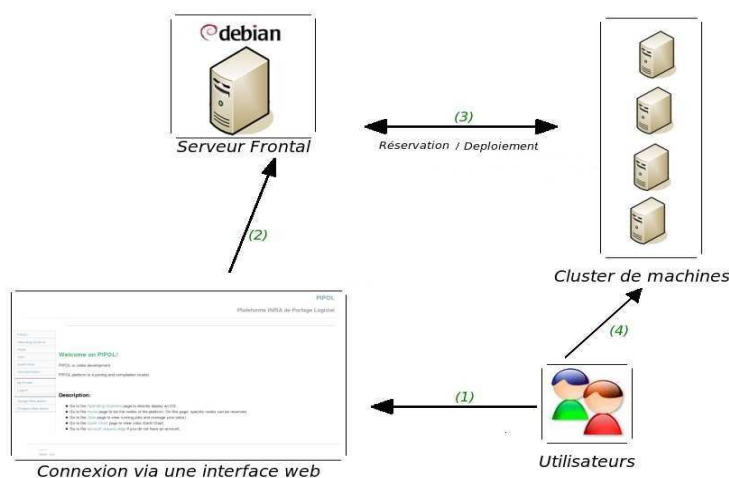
debian

Serveur Frontal

(3)

Réservation / Deploiement

Cluster de machines

(2)

PIPOL

Plateforme INRIA de Portage Logiciel

Welcome on PIPOL!

PIPOL is under development.

PIPOL platform is a porting and compilation model.

Description:

(4)

(1)

Connexion via une interface web

Utilisateurs